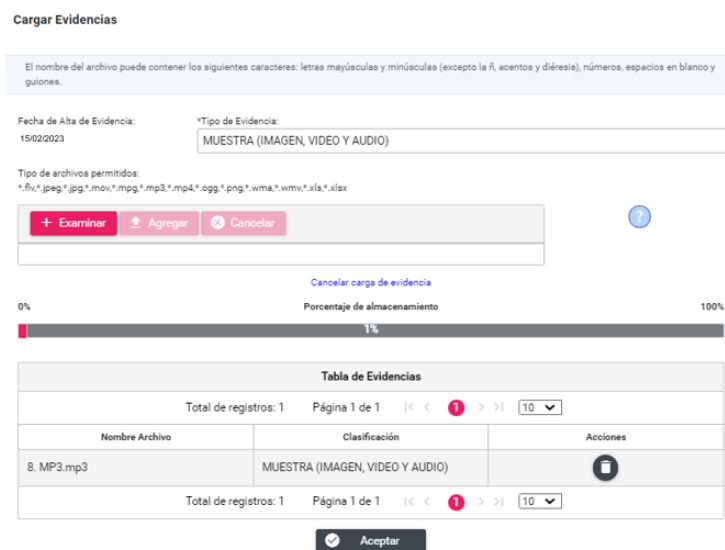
Cargar Evidencias

El nombre del archivo puede contener los siguientes caracteres: letras mayúsculas y minúsculas (excepto la ñ, acentos y diéresis), números, espacios en blanco y guiones.

Fecha de Alta de Evidencia:
15/02/2023

*Tipo de Evidencia:
MUESTRA (IMAGEN, VIDEO Y AUDIO)

Tipo de archivos permitidos:
*.flv,*.jpeg,*.jpg,*.mov,*.mpg,*.mp3,*.mp4,*.ogg,*.png,*.wma,*.wmv,*.xls,*.xlsx

+ Examinar
Agregar
Cancelar

?

Cancelar carga de evidencia

0%
Porcentaje de almacenamiento
100%
1%

Tabla de Evidencias

Total de registros: 1 Página 1 de 1 1 10

| Nombre Archivo | Clasificación | Acciones |
|---|---|---|
| 8. MP3.mp3 | MUESTRA (IMAGEN, VIDEO Y AUDIO) | |

Total de registros: 1 Página 1 de 1 1 10

Aceptar